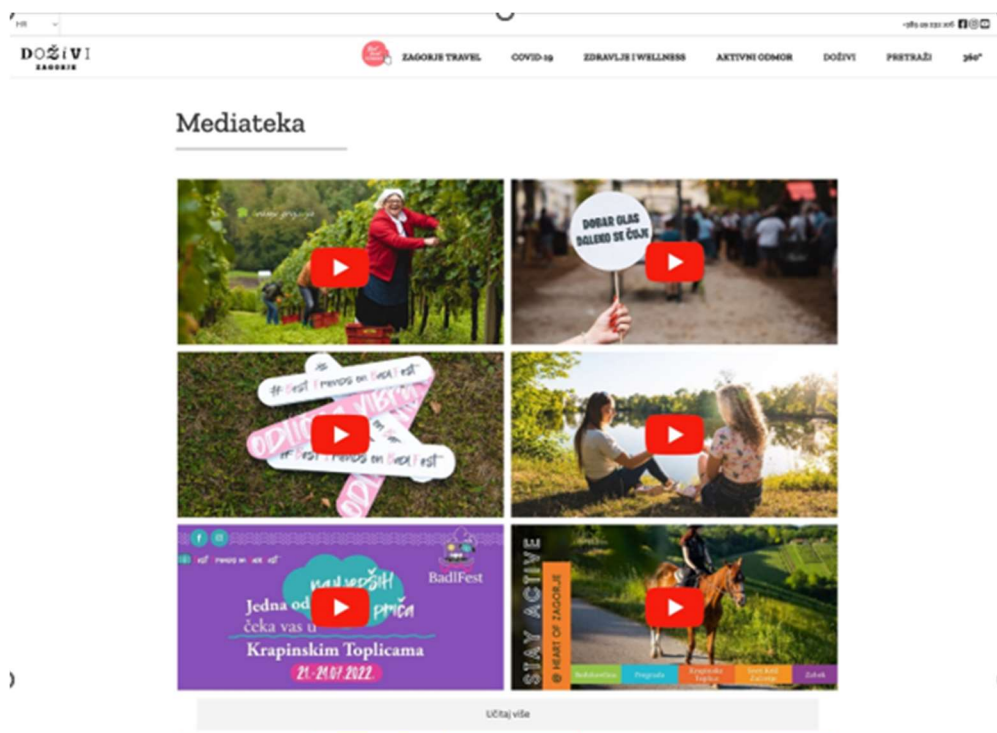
HR

+385 00 231 306

DOŽIVI ZAGORJE

ZAGORJE TRAVEL COVID-19 ZDRAVLJE I WELLNESS AKTIVNI ODMOR DOŽIVI PRETRAŽI 360°

Mediateka

DOBAR GLAS DALEKO SE ČUJE

#Best Friends on BadlFest

ODLIČNE VIBRE

#Best Friends on BadlFest

BadlFest

Jedna od najljepših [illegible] priča čeka vas u Krapinskim Toplicama

21.-24.07.2022.

STAY ACTIVE @ HEART OF ZAGORJE

Bednjanska Pregrada Krapinske Toplice Sveti Križ Začretje Zabok

Učitaj više